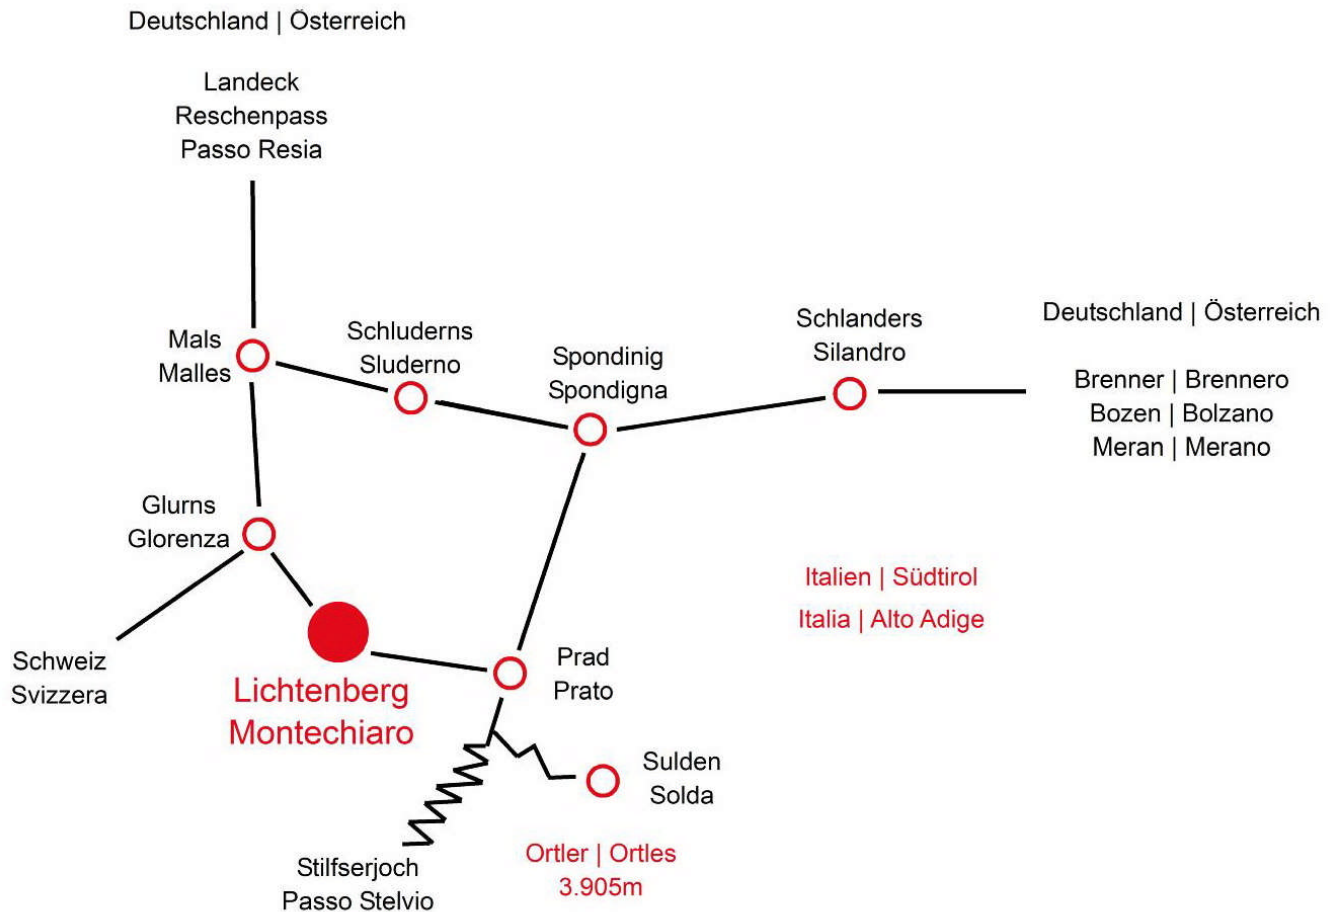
Deutschland | Österreich

Landeck
Reschenpass
Passo Resia

Mals
Malles

Schluderns
Sluderno

Spondinig
Spondigna

Schlanders
Silandro

Deutschland | Österreich

Brenner | Brennero
Bozen | Bolzano
Meran | Merano

Glurns
Glorenza

Italien | Südtirol
Italia | Alto Adige

Schweiz
Svizzera

Lichtenberg
Montechiaro

Prad
Prato

Sulden
Solda

Ortler | Ortles
3.905m

Stilfserjoch
Passo Stelvio